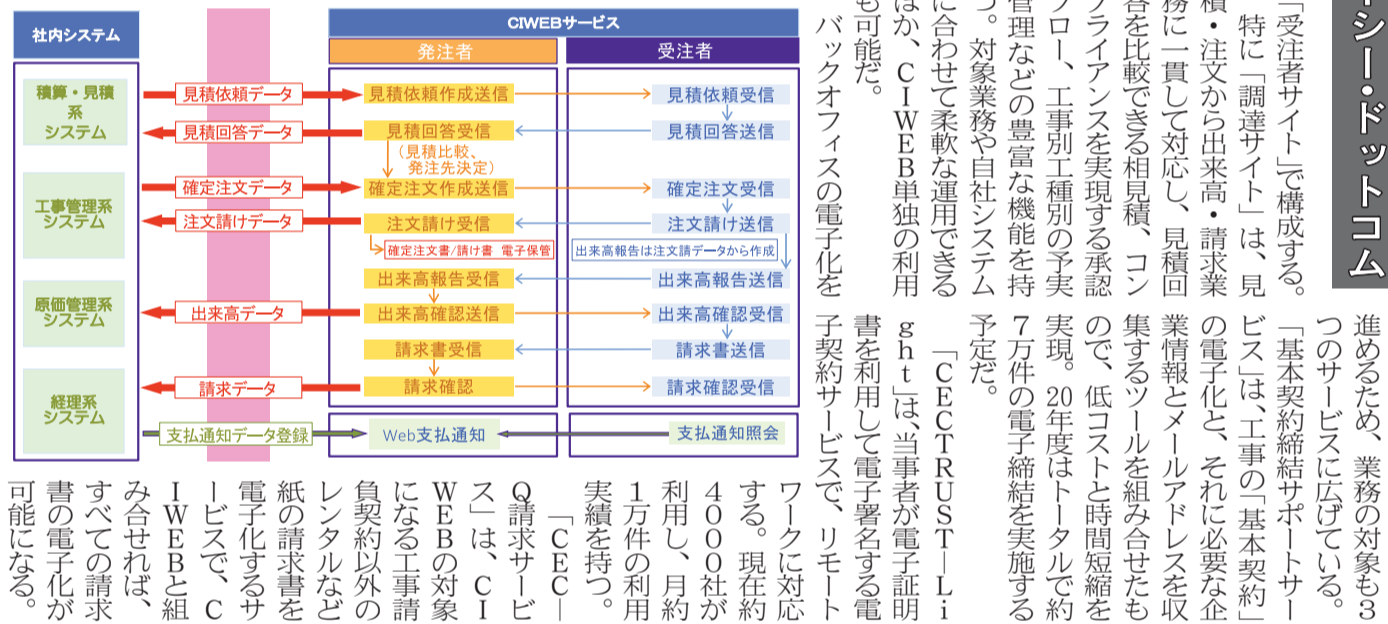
シー・ドットコム

進めるため、業務の対象も3つのサービスに広げている。「基本契約締結サポートサービス」は、工事の「基本契約」の電子化と、それに必要な企業情報とメールアドレスを収集するツールを組み合せたもので、低コストと時間短縮を実現。20年度はトータルで約7万件の電子締結を実施する予定だ。

「CECTRUST—Light」は、当事者が電子証明書を利用して電子署名する電子契約サービスで、リモートワークに対応する。現在約4000社が利用し、月約1万件の利用実績を持つ。

「CEC—Q請求サービス」は、CIWEBの対象になる工事請負契約以外のレンタルなど紙の請求書を電子化するサービスで、CIWEBと組み合せれば、すべての請求書の電子化が可能になる。

「受注者サイト」で構成する。特に「調達サイト」は、見積・注文から出来高・請求業務に一貫して対応し、見積回答を比較できる相見積、コンプライアンスを実現する承認フロー、工事別工種別の予実管理などの豊富な機能を持つ。対象業務や自社システムに合わせて柔軟な運用できるほか、CIWEB単独の利用も可能だ。

バックオフィスの電子化を

社内システム
CIWEBサービス
発注者
受注者
積算・見積系システム
工事管理系システム
原価管理系システム
経理系システム
見積依頼データ
見積回答データ
確定注文データ
注文請けデータ
出来高データ
請求データ
見積依頼作成送信
見積回答受信
（見積比較、発注先決定）
確定注文作成送信
注文請け受信
確定注文書/請け書 電子保管
出来高報告受信
出来高確認送信
請求書受信
請求確認
見積依頼受信
見積回答送信
確定注文受信
注文請け送信
出来高報告は注文請データから作成
出来高報告送信
出来高確認受信
請求書送信
請求確認受信
支払通知データ登録
Web支払通知
支払通知照会